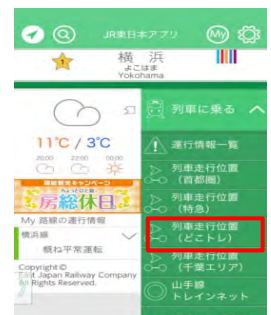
JR東日本アプリ
My
横浜
よこはま
Yokohama
11℃ / 3℃
20:00 22:00 00:00
ちばデスティネーションキャンペーン
房総休日
My 路線の運行情報
横浜線
概ね平常運転
Copyright © East Japan Railway Company All Rights Reserved.
列車に乗る
運行情報一覧
列車走行位置（首都圏）
列車走行位置（特急）
列車走行位置（どこトレ）
列車走行位置（千葉エリア）
山手線トレインネット